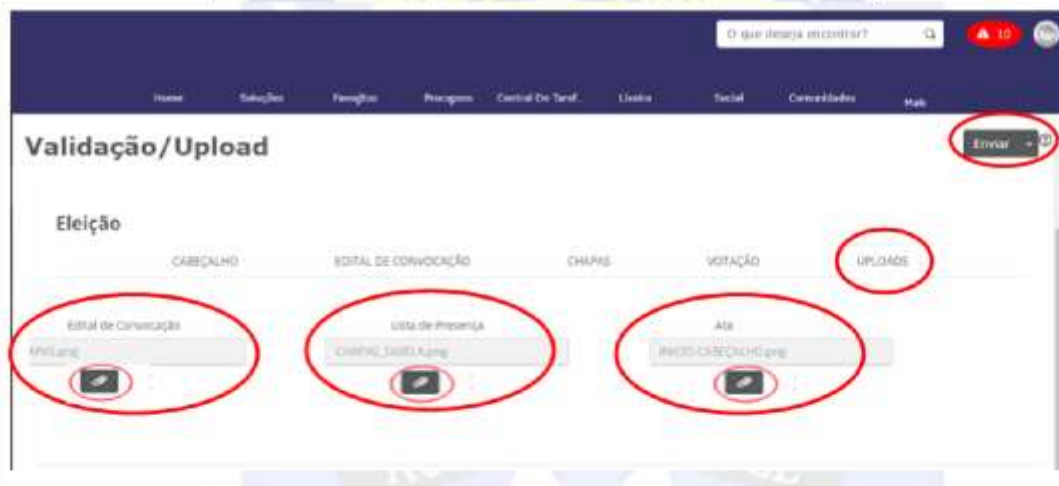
O que deseja encontrar?

10

Home Soluções Favoritos Processos Central De Taref... Livros Social Comunidades Mais

Validação/Upload

Enviar

Eleição

CABEÇALHO EDITAL DE CONVOCAÇÃO CHAPAS VOTAÇÃO UPLOADS

Edital de Convocação
RPM.png

Lista de Presença
CHAPAS_TABELA.png

Ata
INICIO-CABEÇALHO.png